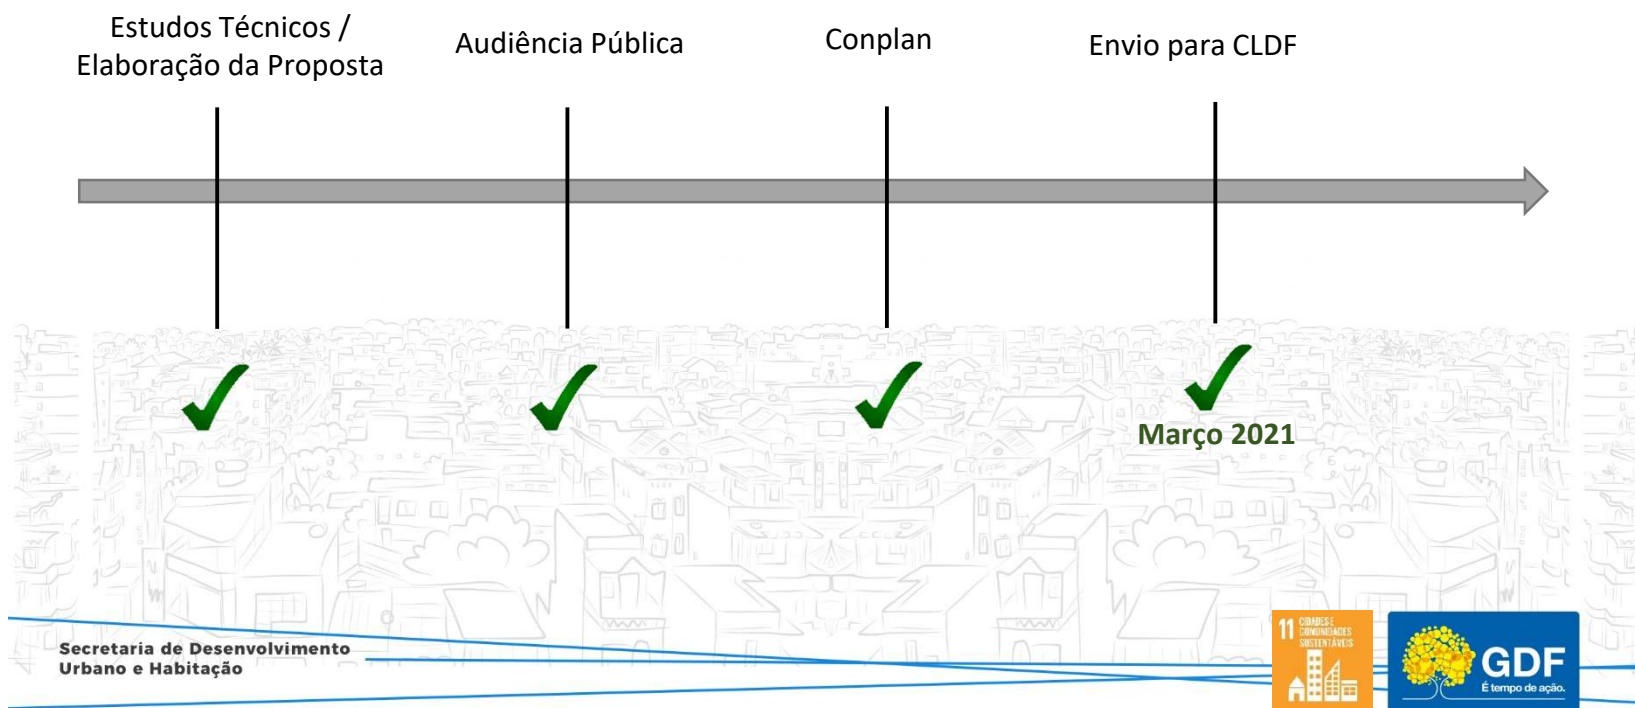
Estudos Técnicos / Elaboração da Proposta

Audiência Pública

Conplan

Envio para CLDF

Março 2021

Secretaria de Desenvolvimento Urbano e Habitação

11 CIDADES E COMUNIDADES SUSTENTÁVEIS

GDF
É tempo de ação.